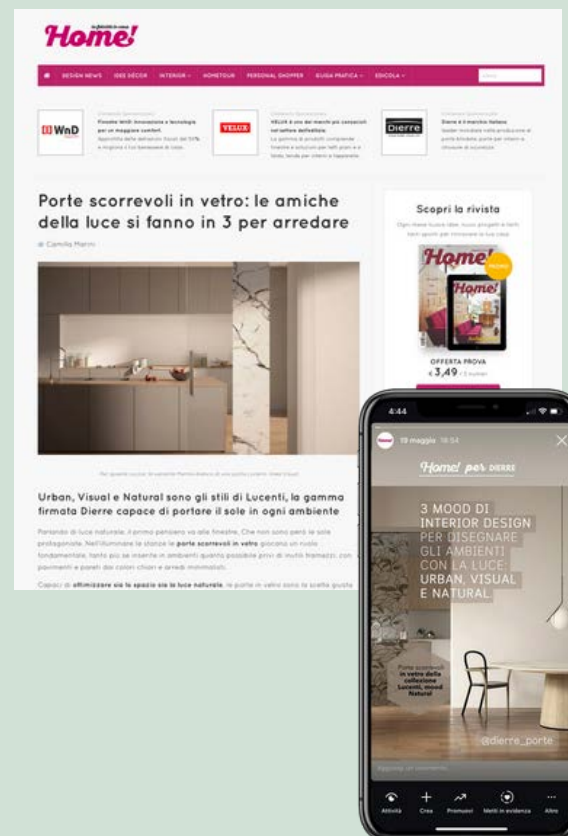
Home!

DESIGN NEWS IDEE DÉCOR INTERIOR HOMETOUR PERSONAL SHOPPER GUIDA PRATICA EDICOLA

WnD
Finestre WnD: innovazione e tecnologia per un maggiore comfort.

VELUX
VELUX è uno dei marchi più conosciuti nel settore dell'edilizia.

Dierre
Dierre è il marchio italiano leader mondiale nella produzione di porte blindate.

Porte scorrevoli in vetro: le amiche della luce si fanno in 3 per arredare

Camilla Marini

Scopri la rivista

Home!

OFFERTA PROVA
€ 3,49

Urban, Visual e Natural sono gli stili di Lucenti, la gamma firmata Dierre capace di portare il sole in ogni ambiente

Partendo di luce naturale, il primo pensiero va alle finestre. Che non sono però le sole protagoniste. Nell'illuminare le stanze le porte scorrevoli in vetro giocano un ruolo fondamentale, tanto più se inserite in ambienti quanto possibile privi di inutili tramezzi, con pavimenti e pareti dai colori chiari e arredi minimalisti.

Capaci di ottimizzare sia lo spazio sia la luce naturale, le porte in vetro sono la scelta giusta

4:44

19 maggio 18:54

Home! per DIERRE

3 MOOD DI INTERIOR DESIGN PER DISEGNARE GLI AMBIENTI CON LA LUCE: URBAN, VISUAL E NATURAL

Porte scorrevoli in vetro della collezione Lucenti, mood Natural

@dierre_porte

Aggiungi un commento...

Attività Crea Promuovi Metti in evidenza Altro